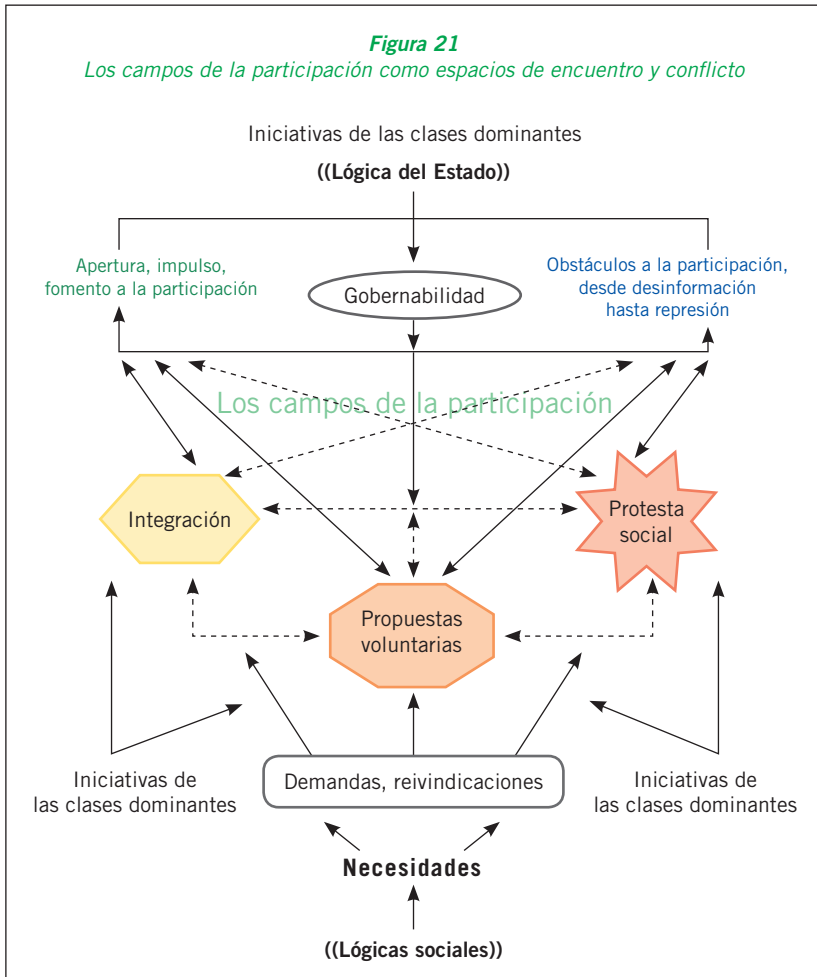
Figura 21

Los campos de la participación como espacios de encuentro y conflicto

Iniciativas de las clases dominantes

((Lógica del Estado))

Apertura, impulso, fomento a la participación

Gobernabilidad

Obstáculos a la participación, desde desinformación hasta represión

Los campos de la participación

Integración

Protesta social

Propuestas voluntarias

Iniciativas de las clases dominantes

Demandas, reivindicaciones

Iniciativas de las clases dominantes

Necesidades

((Lógicas sociales))